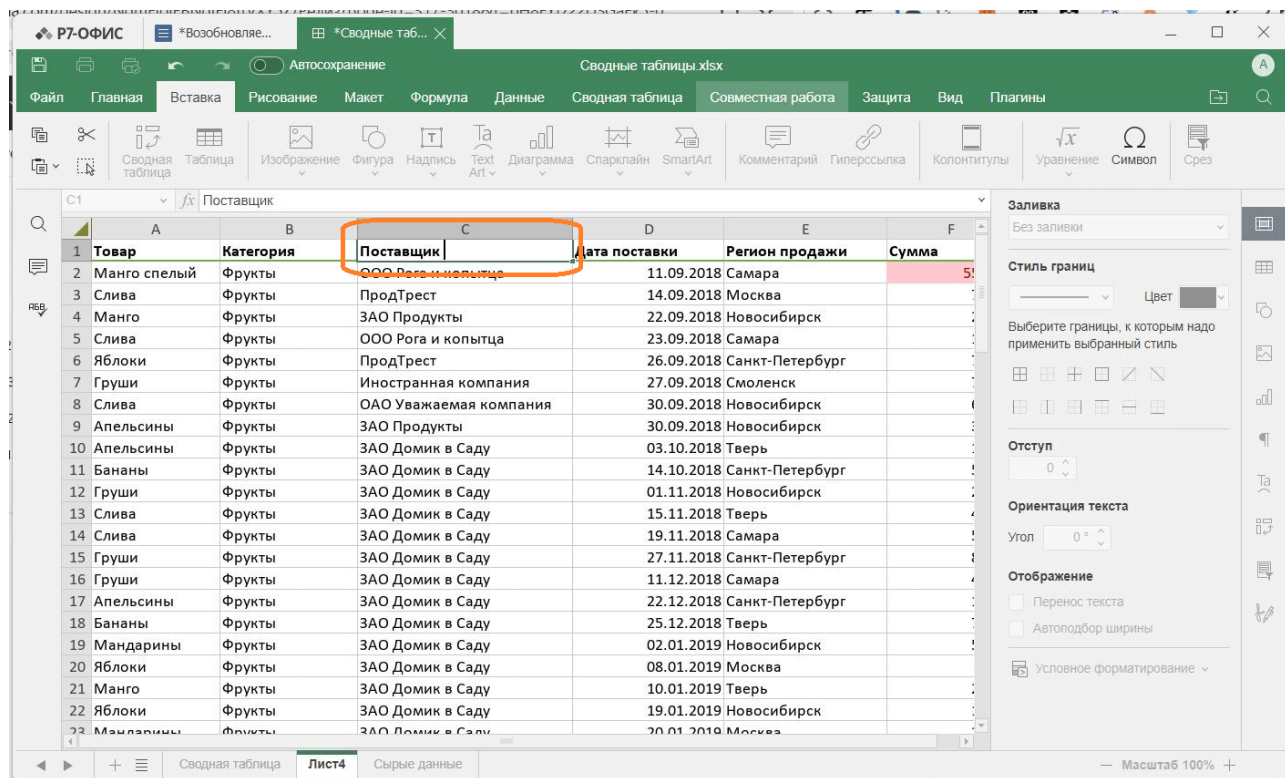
Р7-ОФИС | *Возобновляе... | *Сводные таб...

Автосохранение | Сводные таблицы.xlsx | A

Файл | Главная | Вставка | Рисование | Макет | Формула | Данные | Сводная таблица | Совместная работа | Защита | Вид | Плагины

Сводная таблица | Таблица | Изображение | Фигура | Надпись | Text Art | Диаграмма | Спарклайн | SmartArt | Комментарий | Гиперссылка | Колонтитулы | Уравнение | Символ | Срез

C1 | $fx$ Поставщик

| | A | B | C | D | E | F |
|---|---|---|---|---|---|---|
| 1 | Товар | Категория | Поставщик | Дата поставки | Регион продажи | Сумма |
| 2 | Манго спелый | Фрукты | ООО Рога и копытца | 11.09.2018 | Самара | 5! |
| 3 | Слива | Фрукты | ПродТрест | 14.09.2018 | Москва | |
| 4 | Манго | Фрукты | ЗАО Продукты | 22.09.2018 | Новосибирск | |
| 5 | Слива | Фрукты | ООО Рога и копытца | 23.09.2018 | Самара | |
| 6 | Яблоки | Фрукты | ПродТрест | 26.09.2018 | Санкт-Петербург | |
| 7 | Груши | Фрукты | Иностранная компания | 27.09.2018 | Смоленск | |
| 8 | Слива | Фрукты | ОАО Уважаемая компания | 30.09.2018 | Новосибирск | |
| 9 | Апельсины | Фрукты | ЗАО Продукты | 30.09.2018 | Новосибирск | |
| 10 | Апельсины | Фрукты | ЗАО Домик в Саду | 03.10.2018 | Тверь | |
| 11 | Бананы | Фрукты | ЗАО Домик в Саду | 14.10.2018 | Санкт-Петербург | |
| 12 | Груши | Фрукты | ЗАО Домик в Саду | 01.11.2018 | Новосибирск | |
| 13 | Слива | Фрукты | ЗАО Домик в Саду | 15.11.2018 | Тверь | |
| 14 | Слива | Фрукты | ЗАО Домик в Саду | 19.11.2018 | Самара | |
| 15 | Груши | Фрукты | ЗАО Домик в Саду | 27.11.2018 | Санкт-Петербург | |
| 16 | Груши | Фрукты | ЗАО Домик в Саду | 11.12.2018 | Самара | |
| 17 | Апельсины | Фрукты | ЗАО Домик в Саду | 22.12.2018 | Санкт-Петербург | |
| 18 | Бананы | Фрукты | ЗАО Домик в Саду | 25.12.2018 | Тверь | |
| 19 | Мандарины | Фрукты | ЗАО Домик в Саду | 02.01.2019 | Новосибирск | |
| 20 | Яблоки | Фрукты | ЗАО Домик в Саду | 08.01.2019 | Москва | |
| 21 | Манго | Фрукты | ЗАО Домик в Саду | 10.01.2019 | Тверь | |
| 22 | Яблоки | Фрукты | ЗАО Домик в Саду | 19.01.2019 | Новосибирск | |
| 23 | Мандарины | Фрукты | ЗАО Домик в Саду | 20.01.2019 | Москва | |

Заливка
Без заливки
Стиль границ
Цвет
Выберите границы, к которым надо применить выбранный стиль
Отступ
0
Ориентация текста
Угол 0°
Отображение
Перенос текста
Автоподбор ширины
Условное форматирование

Сводная таблица | Лист4 | Сырые данные
Масштаб 100%